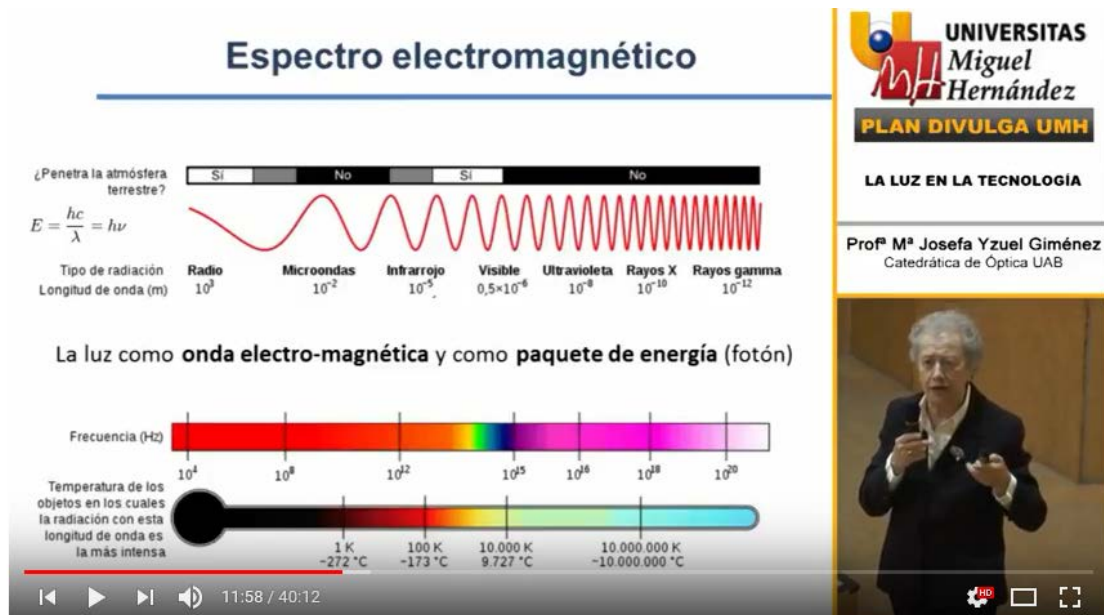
Espectro electromagnético

¿Penetra la atmósfera terrestre?

Sí

No

Sí

No

$E = \frac{hc}{\lambda} = h\nu$

| Tipo de radiación | Radio | Microondas | Infrarrojo | Visible | Ultravioleta | Rayos X | Rayos gamma |
|---|---|---|---|---|---|---|---|
| Longitud de onda (m) | $10^{3}$ | $10^{-2}$ | $10^{-5}$ | $0,5\times10^{-6}$ | $10^{-8}$ | $10^{-10}$ | $10^{-12}$ |

La luz como onda electro-magnética y como paquete de energía (fotón)

Frecuencia (Hz)

$10^{4}$ $10^{8}$ $10^{12}$ $10^{15}$ $10^{16}$ $10^{18}$ $10^{20}$

Temperatura de los objetos en los cuales la radiación con esta longitud de onda es la más intensa

1 K
-272 °C

100 K
-173 °C

10.000 K
9.727 °C

10.000.000 K
~10.000.000 °C

UNIVERSITAS
Miguel
Hernández

PLAN DIVULGA UMH

LA LUZ EN LA TECNOLOGÍA

Profª Mª Josefa Yzuel Giménez
Catedrática de Óptica UAB

11:58 / 40:12

HD